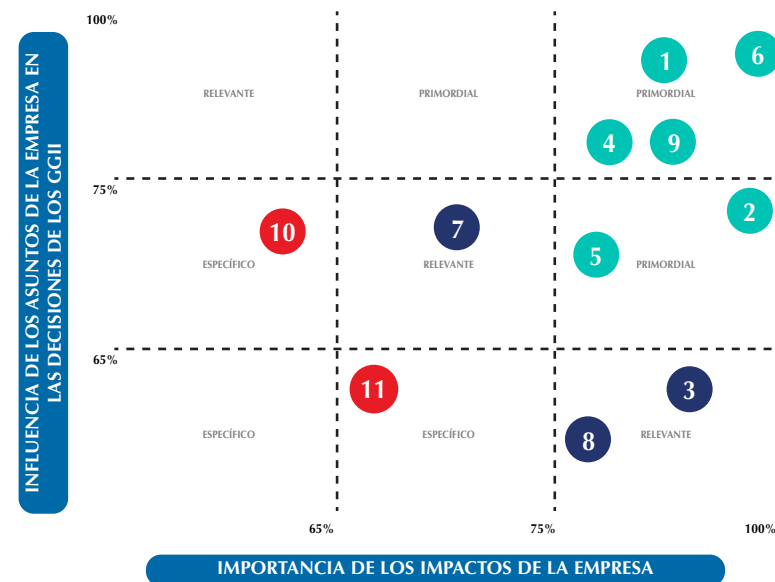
INFLUENCIA DE LOS ASUNTOS DE LA EMPRESA EN LAS DECISIONES DE LOS GGII

100%

RELEVANTE

PRIMORDIAL

1

6

PRIMORDIAL

4

9

75%

2

10

7

ESPECÍFICO

RELEVANTE

5

PRIMORDIAL

65%

11

3

ESPECÍFICO

ESPECÍFICO

8

RELEVANTE

65%

75%

100%

IMPORTANCIA DE LOS IMPACTOS DE LA EMPRESA